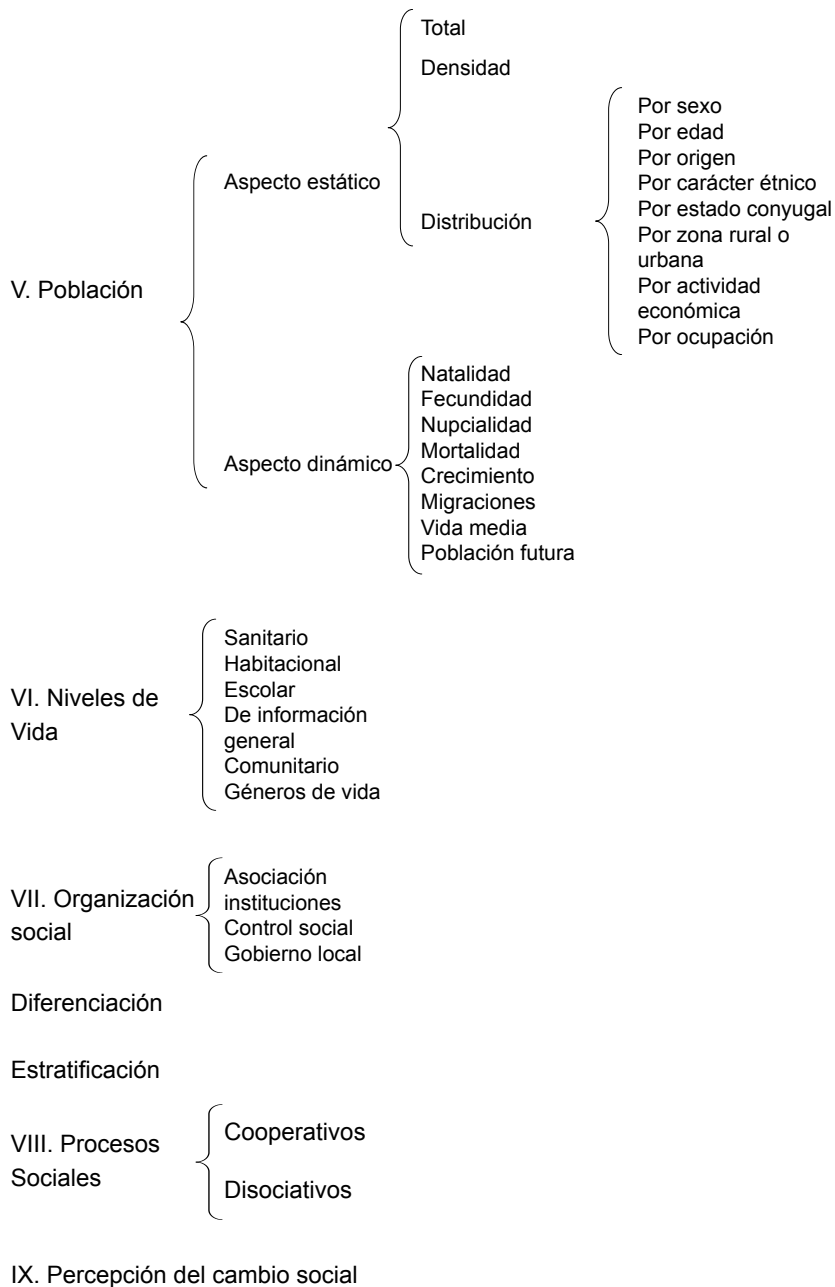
V. Población

Aspecto estático

Total

Densidad

Distribución

Por sexo
Por edad
Por origen
Por carácter étnico
Por estado conyugal
Por zona rural o urbana
Por actividad económica
Por ocupación

Aspecto dinámico

Natalidad
Fecundidad
Nupcialidad
Mortalidad
Crecimiento
Migraciones
Vida media
Población futura

VI. Niveles de Vida

Sanitario
Habitacional
Escolar
De información general
Comunitario
Géneros de vida

VII. Organización social

Asociación
instituciones
Control social
Gobierno local

Diferenciación

Estratificación

VIII. Procesos Sociales

Cooperativos

Disociativos

IX. Percepción del cambio social